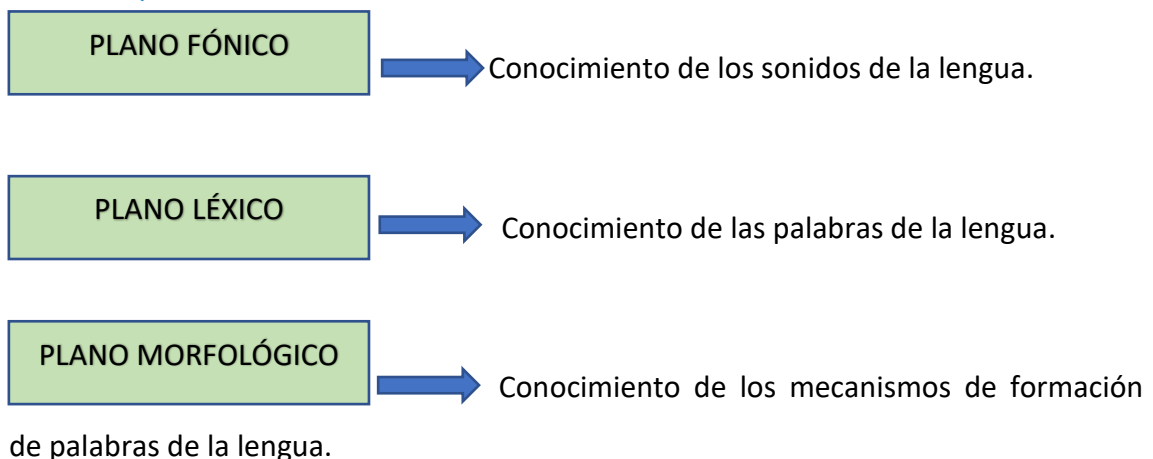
PLANO FÓNICO

Conocimiento de los sonidos de la lengua.

PLANO LÉXICO

Conocimiento de las palabras de la lengua.

PLANO MORFOLÓGICO

Conocimiento de los mecanismos de formación de palabras de la lengua.